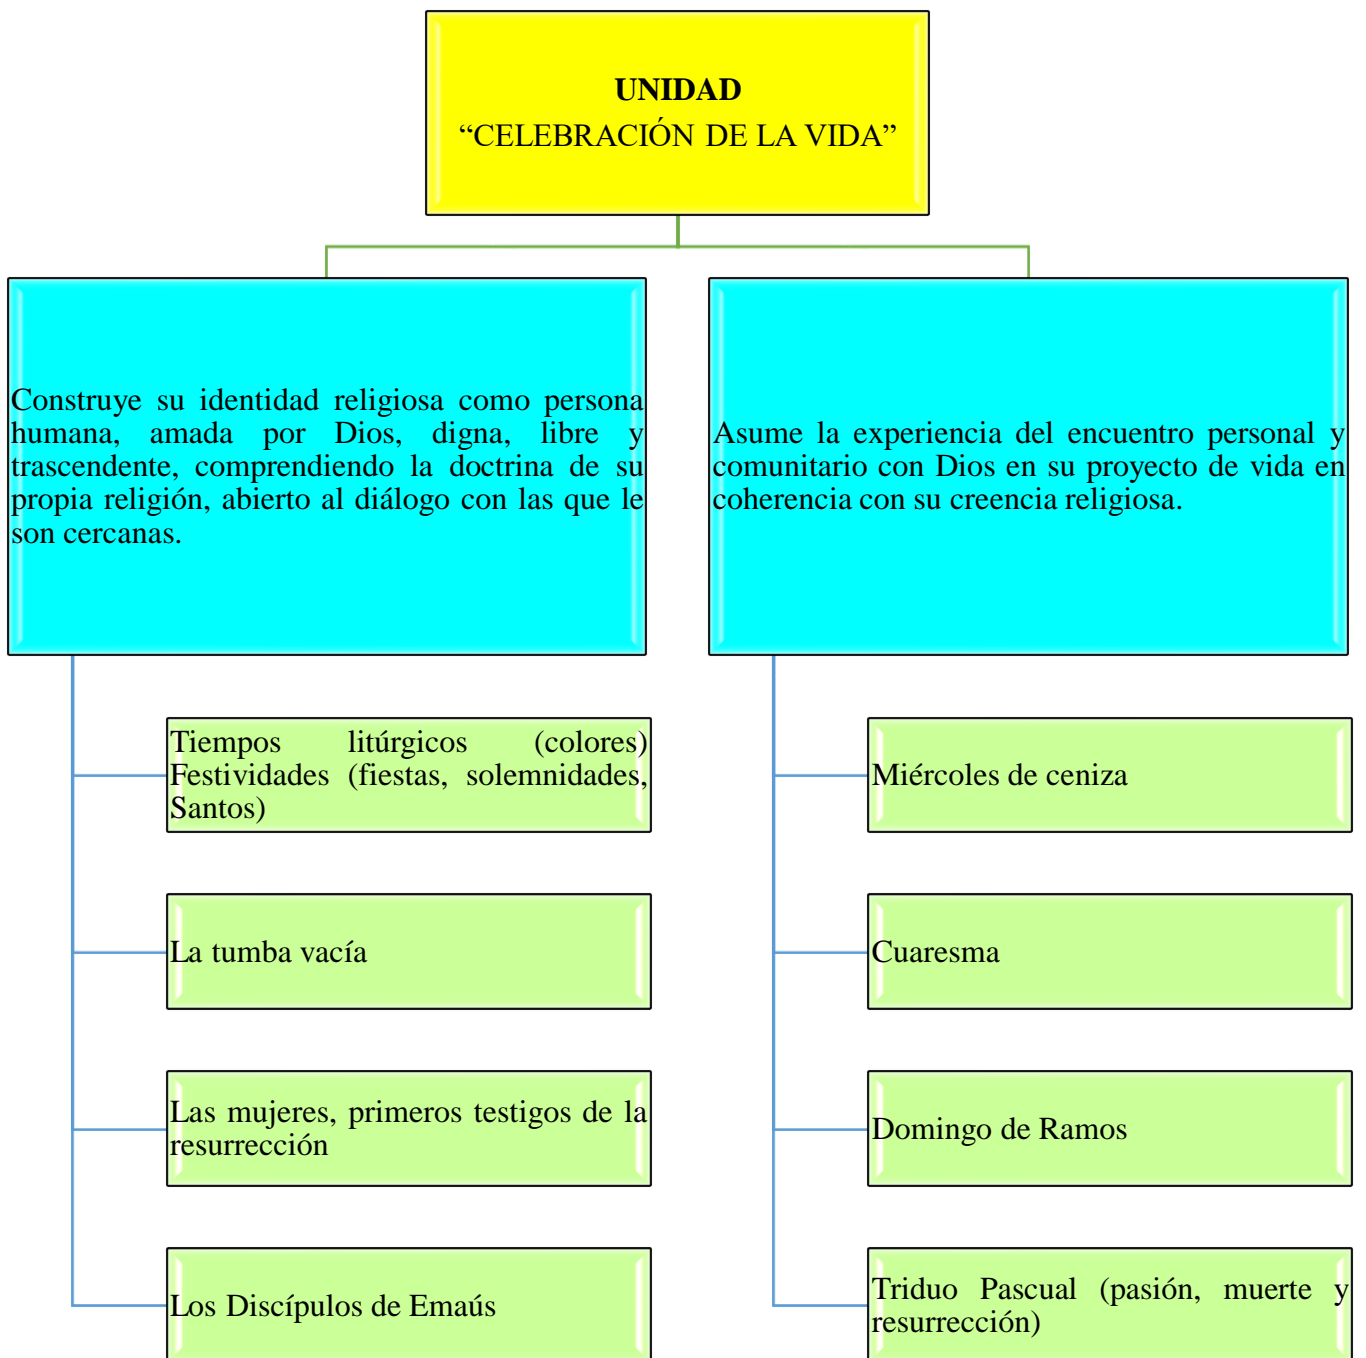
UNIDAD
“CELEBRACIÓN DE LA VIDA”

Construye su identidad religiosa como persona humana, amada por Dios, digna, libre y trascendente, comprendiendo la doctrina de su propia religión, abierto al diálogo con las que le son cercanas.

Tiempos litúrgicos (colores) Festividades (fiestas, solemnidades, Santos)

La tumba vacía

Las mujeres, primeros testigos de la resurrección

Los Discípulos de Emaús

Asume la experiencia del encuentro personal y comunitario con Dios en su proyecto de vida en coherencia con su creencia religiosa.

Miércoles de ceniza

Cuaresma

Domingo de Ramos

Triduo Pascual (pasión, muerte y resurrección)